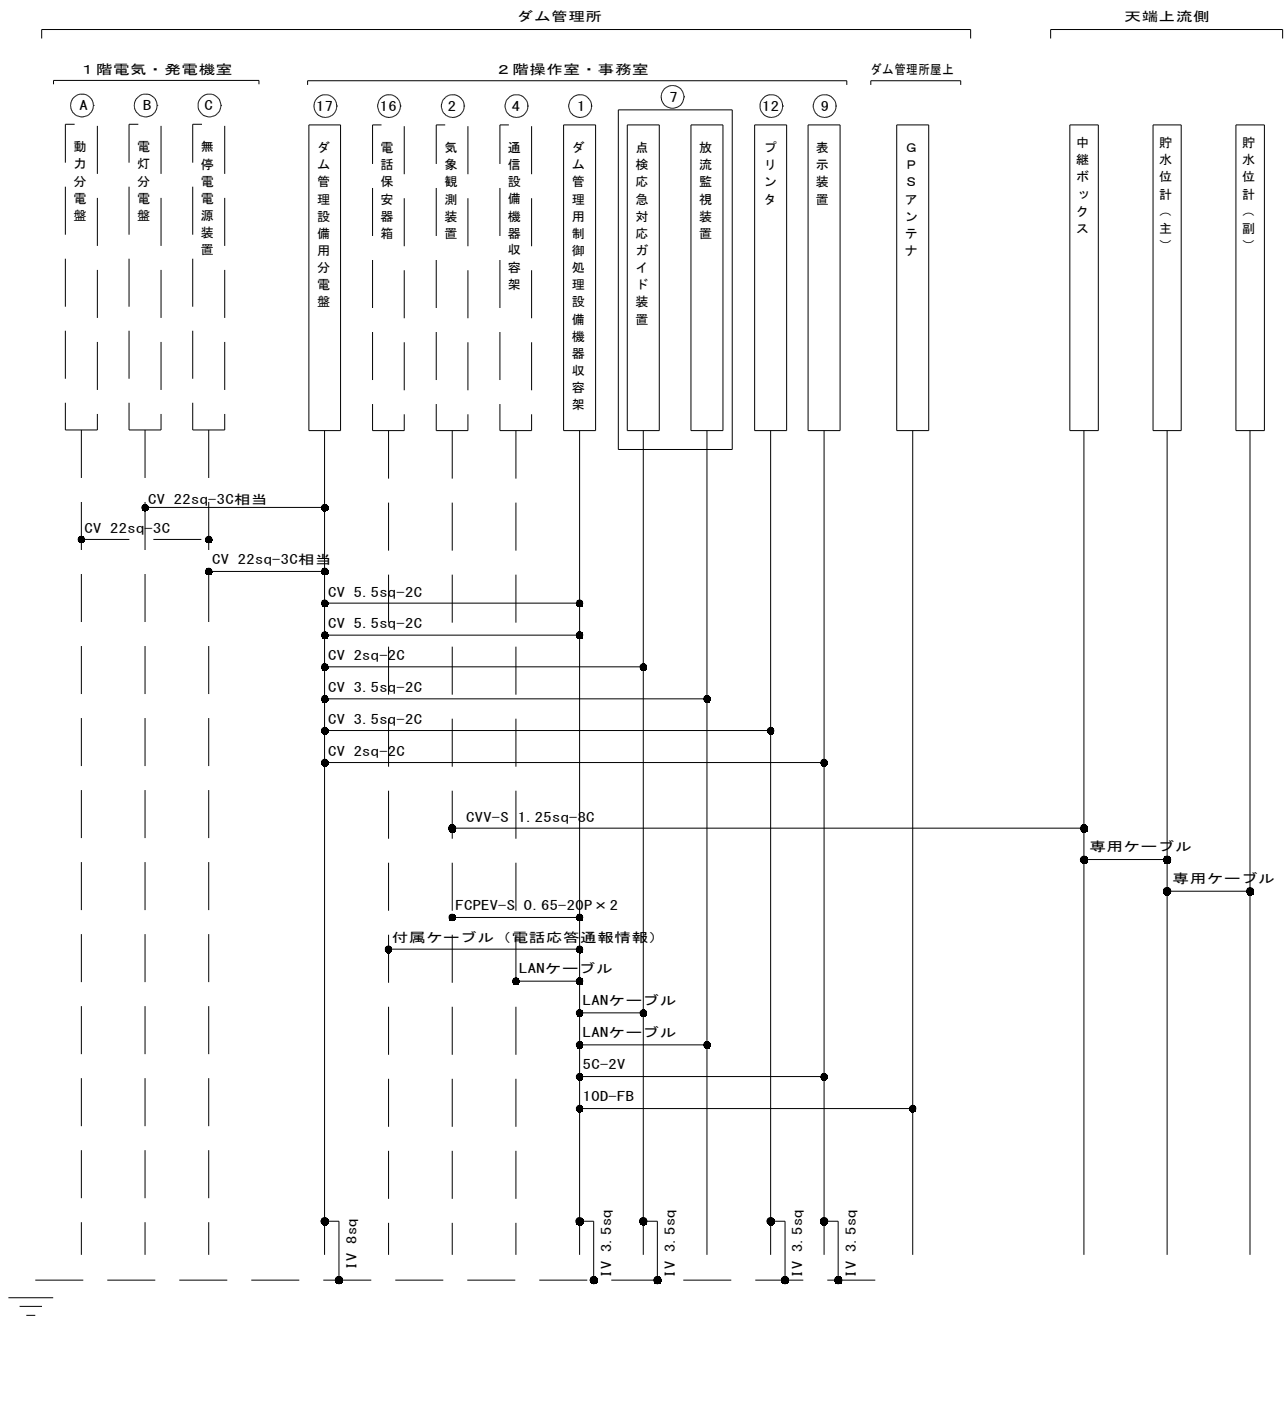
ダム管理所

天端上流側

1階電気・発電機室

2階操作室・事務室

ダム管理所屋上

Ⓐ Ⓑ Ⓒ ⑰ ⑯ ② ④ ① ⑦ ⑫ ⑨

動力分電盤

電灯分電盤

無停電電源装置

ダム管理設備用分電盤

電話保安器箱

気象観測装置

通信設備機器収容架

ダム管理用制御処理設備機器収容架

点検応急対応ガイド装置

放流監視装置

プリンタ

表示装置

GPSアンテナ

中継ボックス

貯水位計（主）

貯水位計（副）

CV 22sq-3C相当

CV 22sq-3C

CV 22sq-3C相当

CV 5.5sq-2C

CV 5.5sq-2C

CV 2sq-2C

CV 3.5sq-2C

CV 3.5sq-2C

CV 2sq-2C

CVV-S 1.25sq-8C

専用ケーブル

専用ケーブル

FCPEV-S 0.65-20P×2

付属ケーブル（電話応答通報情報）

LANケーブル

LANケーブル

LANケーブル

5C-2V

10D-FB

IV 8sq

IV 3.5sq

IV 3.5sq

IV 3.5sq

IV 3.5sq